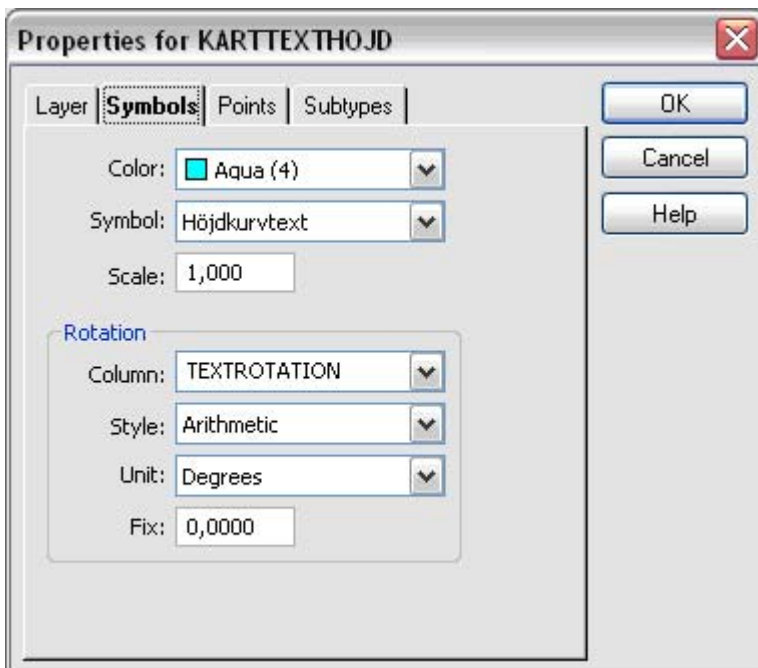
Properties for KARTTEXTHOJD

Layer
Symbols
Points
Subtypes

OK
Cancel
Help

Color: Aqua (4)
Symbol: Höjdkurvtext
Scale: 1,000

Rotation
Column: TEXTROTATION
Style: Arithmetic
Unit: Degrees
Fix: 0,0000